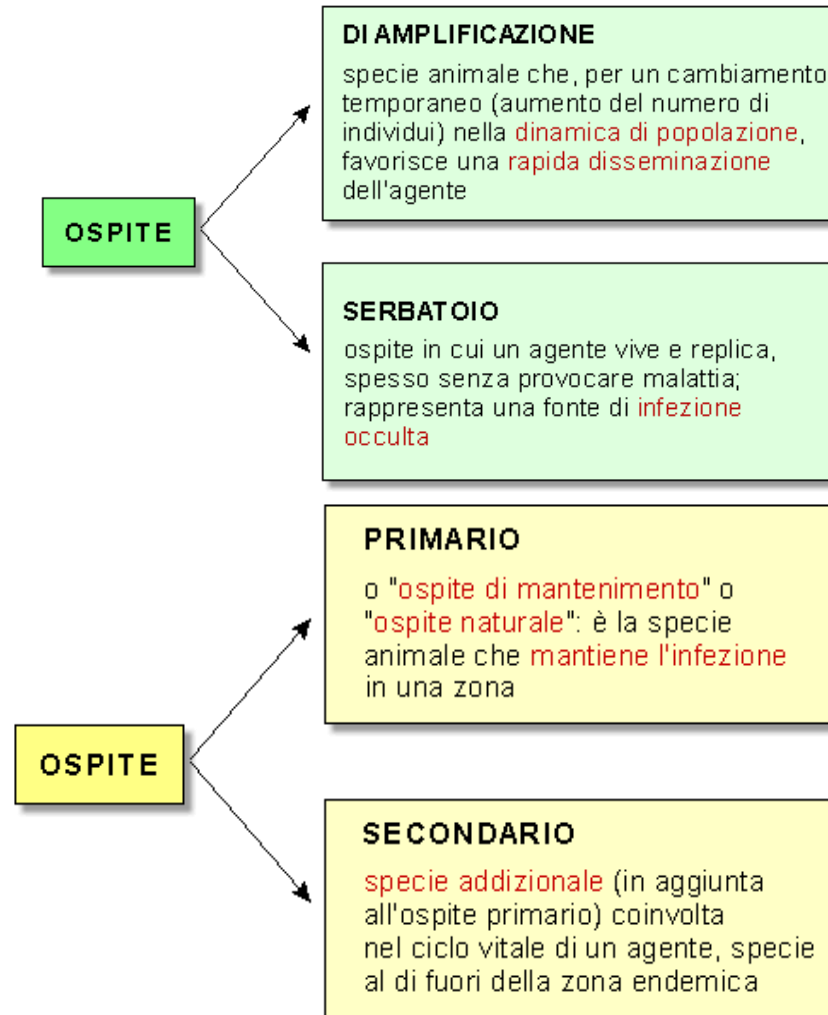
OSPITE

DI AMPLIFICAZIONE

specie animale che, per un cambiamento temporaneo (aumento del numero di individui) nella dinamica di popolazione, favorisce una rapida disseminazione dell'agente

SERBATOIO

ospite in cui un agente vive e replica, spesso senza provocare malattia; rappresenta una fonte di infezione occulta

OSPITE

PRIMARIO

o "ospite di mantenimento" o "ospite naturale": è la specie animale che mantiene l'infezione in una zona

SECONDARIO

specie addizionale (in aggiunta all'ospite primario) coinvolta nel ciclo vitale di un agente, specie al di fuori della zona endemica